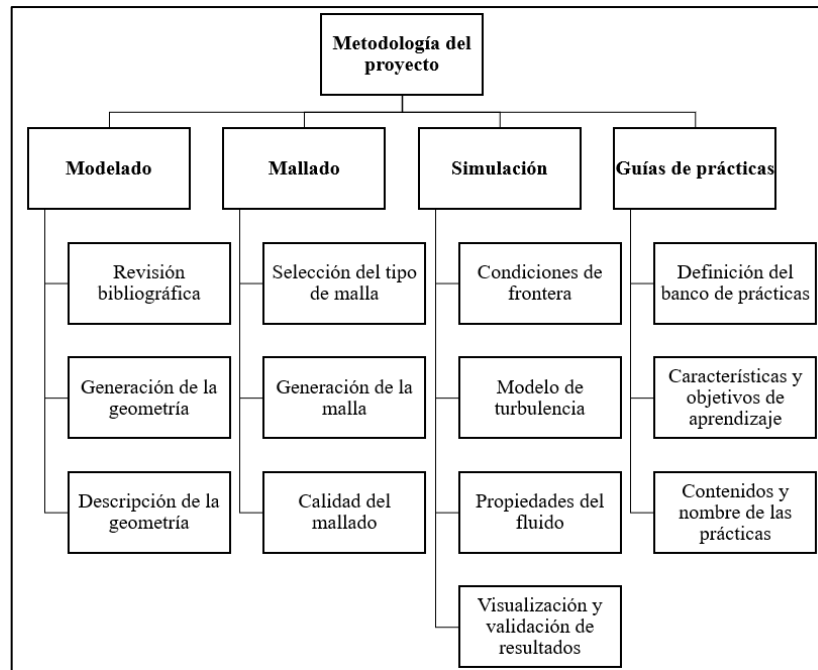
Metodología del proyecto

Modelado

Revisión bibliográfica

Generación de la geometría

Descripción de la geometría

Mallado

Selección del tipo de malla

Generación de la malla

Calidad del mallado

Simulación

Condiciones de frontera

Modelo de turbulencia

Propiedades del fluido

Visualización y validación de resultados

Guías de prácticas

Definición del banco de prácticas

Características y objetivos de aprendizaje

Contenidos y nombre de las prácticas